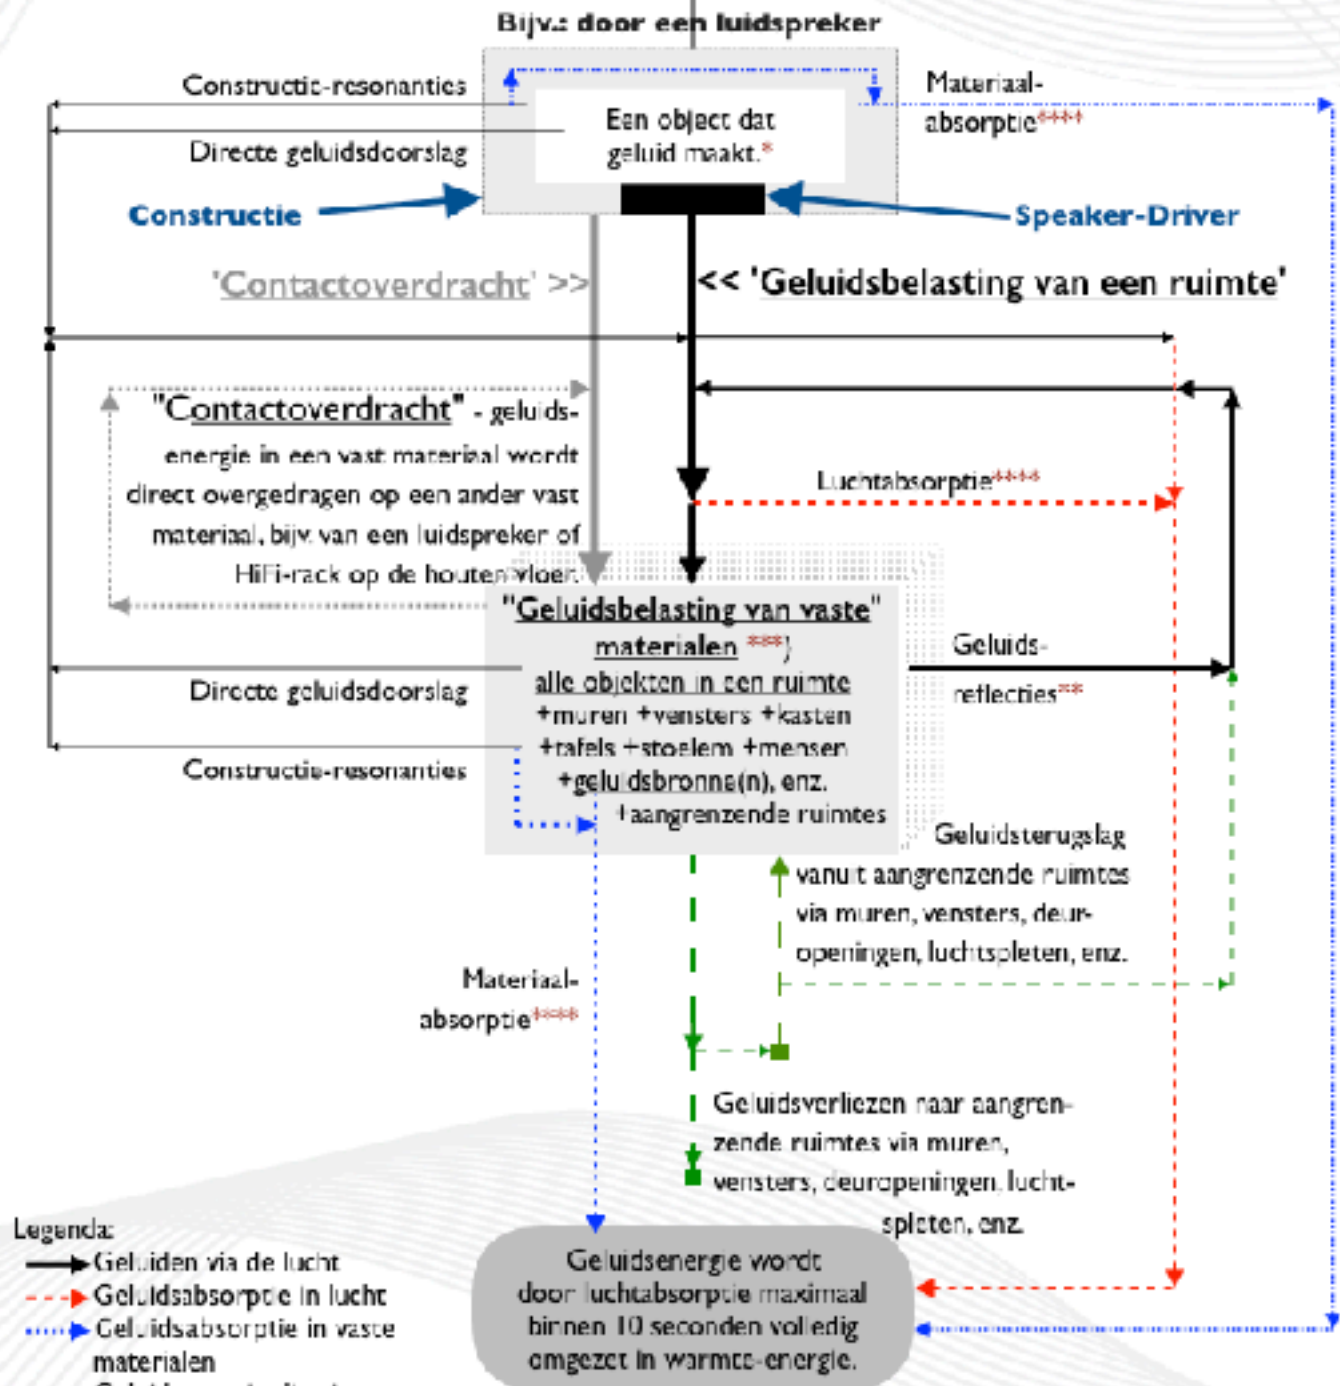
Bijv.: door een luidspreker

Constructie-resonanties

Directe geluidsdoorslag

Een object dat geluid maakt.*

Materiaal-absorptie****

Constructie

Speaker-Driver

'Contactoverdracht' >>

<< 'Geluidsbelasting van een ruimte'

"Contactoverdracht" - geluidsenergie in een vast materiaal wordt direct overgedragen op een ander vast materiaal, bijv. van een luidspreker of HiFi-rack op de houten vloer.

Luchtabsorptie****

"Geluidsbelasting van vaste" materialen ***) alle objekten in een ruimte +muren +vensters +kasten +tafels +stoelem +mensen +geluidsbronne(n), enz. +aangrenzende ruimtes

Directe geluidsdoorslag

Constructie-resonanties

Geluids-reflecties**

Geluidsterugslag vanuit aangrenzende ruimtes via muren, vensters, deur-openingen, luchtspleten, enz.

Materiaal-absorptie****

Geluidsverliezen naar aangrenzende ruimtes via muren, vensters, deuropeningen, luchtspleten, enz.

Legenda:
Geluiden via de lucht
Geluidsabsorptie in lucht
Geluidsabsorptie in vaste materialen
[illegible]

Geluidsenergie wordt door luchtabsorptie maximaal binnen 10 seconden volledig omgezet in warmte-energie.